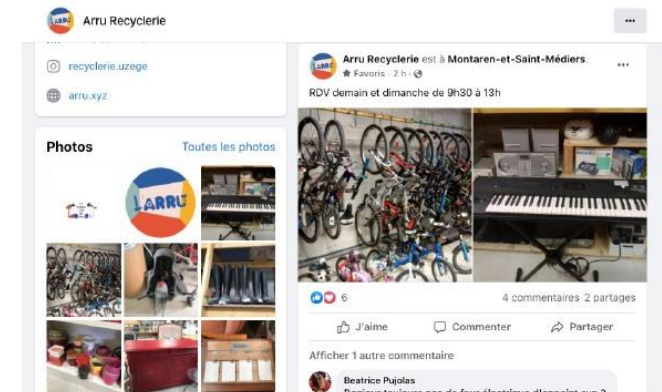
Arru Recyclerie

recyclerie.uzege

arru.xyz

Photos

Toutes les photos

ARRU

Arru Recyclerie est à Montaren-et-Saint-Médiers

Favoris · 2 h ·

RDV demain et dimanche de 9h30 à 13h

6

4 commentaires 2 partages

J'aime

Commenter

Partager

Afficher 1 autre commentaire

Beatrice Pujolas

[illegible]